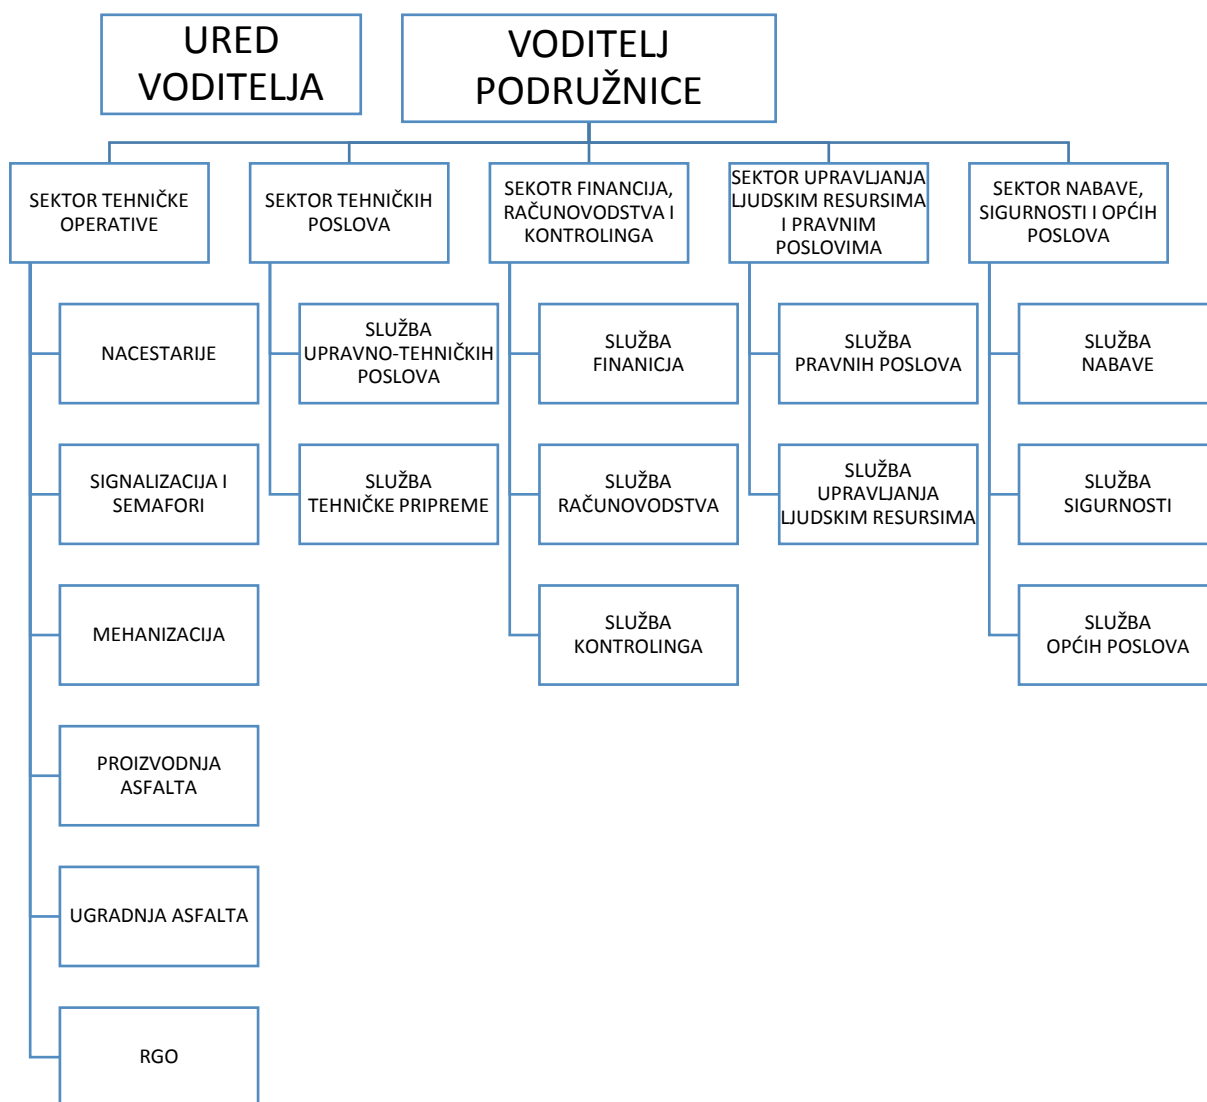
URED VODITELJA

VODITELJ PODRUŽNICE

SEKTOR TEHNIČKE OPERATIVE

NACESTARIJE

SIGNALIZACIJA I SEMAFORI

MEHANIZACIJA

PROIZVODNJA ASFALTA

UGRADNJA ASFALTA

RGO

SEKTOR TEHNIČKIH POSLOVA

SLUŽBA UPRAVNO-TEHNIČKIH POSLOVA

SLUŽBA TEHNIČKE PRIPREME

SEKOTR FINANCIJA, RAČUNOVODSTVA I KONTROLINGA

SLUŽBA FINANICJA

SLUŽBA RAČUNOVODSTVA

SLUŽBA KONTROLINGA

SEKTOR UPRAVLJANJA LJUDSKIM RESURSIMA I PRAVNIM POSLOVIMA

SLUŽBA PRAVNIH POSLOVA

SLUŽBA UPRAVLJANJA LJUDSKIM RESURSIMA

SEKTOR NABAVE, SIGURNOSTI I OPĆIH POSLOVA

SLUŽBA NABAVE

SLUŽBA SIGURNOSTI

SLUŽBA OPĆIH POSLOVA